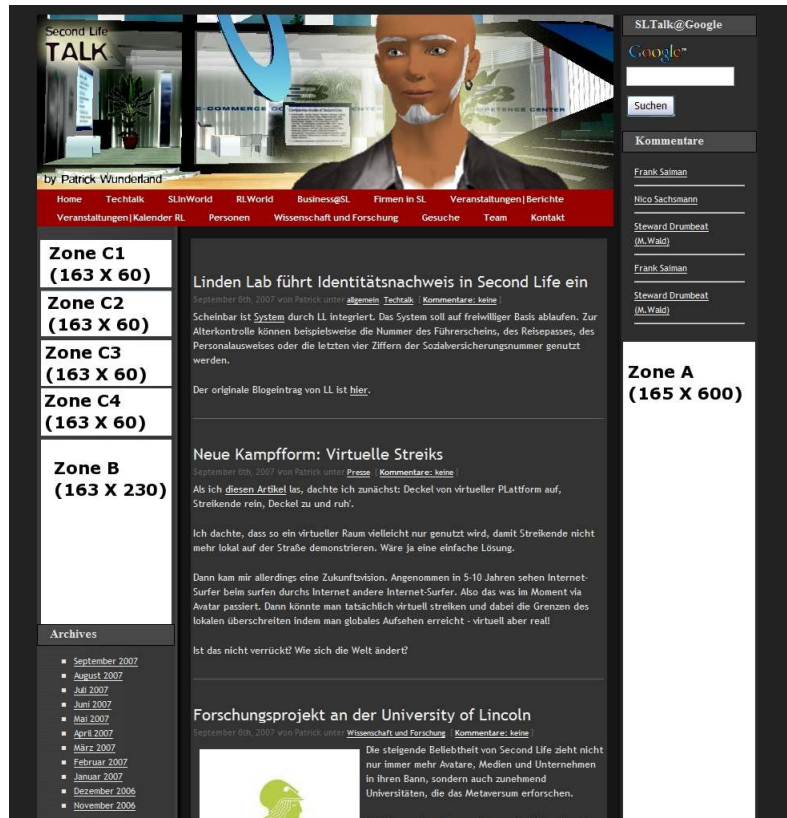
Second Life TALK

E-COMMERCE

COMPETENCE CENTER

by Patrick Wunderland

Home Techtalk SLinWorld RLWorld Business@SL Firmen in SL Veranstaltungen|Berichte Veranstaltungen|Kalender RL Personen Wissenschaft und Forschung Gesuche Team Kontakt

SLTalk@Google

Google

Suchen

Kommentare

Frank Saiman

Nico Sachsmann

Steward Drumbeat (M.Wald)

Frank Saiman

Steward Drumbeat (M.Wald)

Zone A (165 X 600)

Zone C1 (163 X 60)

Zone C2 (163 X 60)

Zone C3 (163 X 60)

Zone C4 (163 X 60)

Zone B (163 X 230)

Archives

September 2007
August 2007
Juli 2007
Juni 2007
Mai 2007
April 2007
März 2007
Februar 2007
Januar 2007
Dezember 2006
November 2006

Linden Lab führt Identitätsnachweis in Second Life ein

September 6th, 2007 von Patrick unter allgemein, Techtalk | Kommentare: keine

Scheinbar ist System durch LL integriert. Das System soll auf freiwilliger Basis ablaufen. Zur Alterkontrolle können beispielsweise die Nummer des Führerscheins, des Reisepasses, des Personalausweises oder die letzten vier Ziffern der Sozialversicherungsnummer genutzt werden.

Der originale Blogeintrag von LL ist hier.

Neue Kampfform: Virtuelle Streiks

September 6th, 2007 von Patrick unter Presse | Kommentare: keine

Als ich diesen Artikel las, dachte ich zunächst: Deckel von virtueller PLattform auf, Streikende rein, Deckel zu und ruh'.

Ich dachte, dass so ein virtueller Raum vielleicht nur genutzt wird, damit Streikende nicht mehr lokal auf der Straße demonstrieren. Wäre ja eine einfache Lösung.

Dann kam mir allerdings eine Zukunftsvision. Angenommen in 5-10 Jahren sehen Internet-Surfer beim surfen durchs Internet andere Internet-Surfer. Also das was im Moment via Avatar passiert. Dann könnte man tatsächlich virtuell streiken und dabei die Grenzen des lokalen überschreiten indem man globales Aufsehen erreicht - virtuell aber real!

Ist das nicht verrückt? Wie sich die Welt ändert?

Forschungsprojekt an der University of Lincoln

September 6th, 2007 von Patrick unter Wissenschaft und Forschung | Kommentare: keine

Die steigende Beliebtheit von Second Life zieht hier nur immer mehr Avatare, Medien und Unternehmen in ihren Bann, sondern auch zunehmend Universitäten, die das Metaversum erforschen.